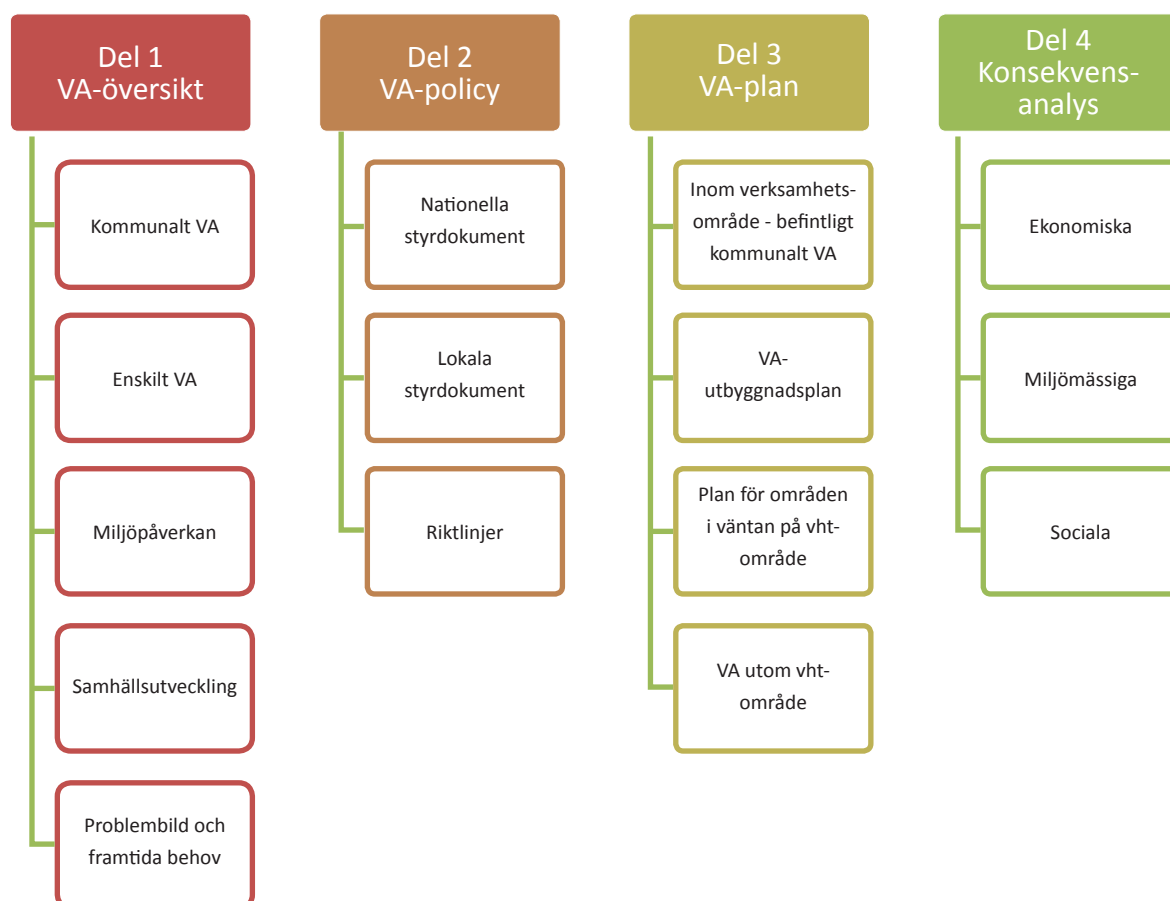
Del 1
VA-översikt

Kommunalt VA

Enskilt VA

Miljöpåverkan

Samhällsutveckling

Problembild och framtida behov

Del 2
VA-policy

Nationella styrdokument

Lokala styrdokument

Riktlinjer

Del 3
VA-plan

Inom verksamhetsområde - befintligt kommunalt VA

VA-utbyggnadsplan

Plan för områden i väntan på vht-område

VA utom vht-område

Del 4
Konsekvensanalys

Ekonomiska

Miljömässiga

Sociala